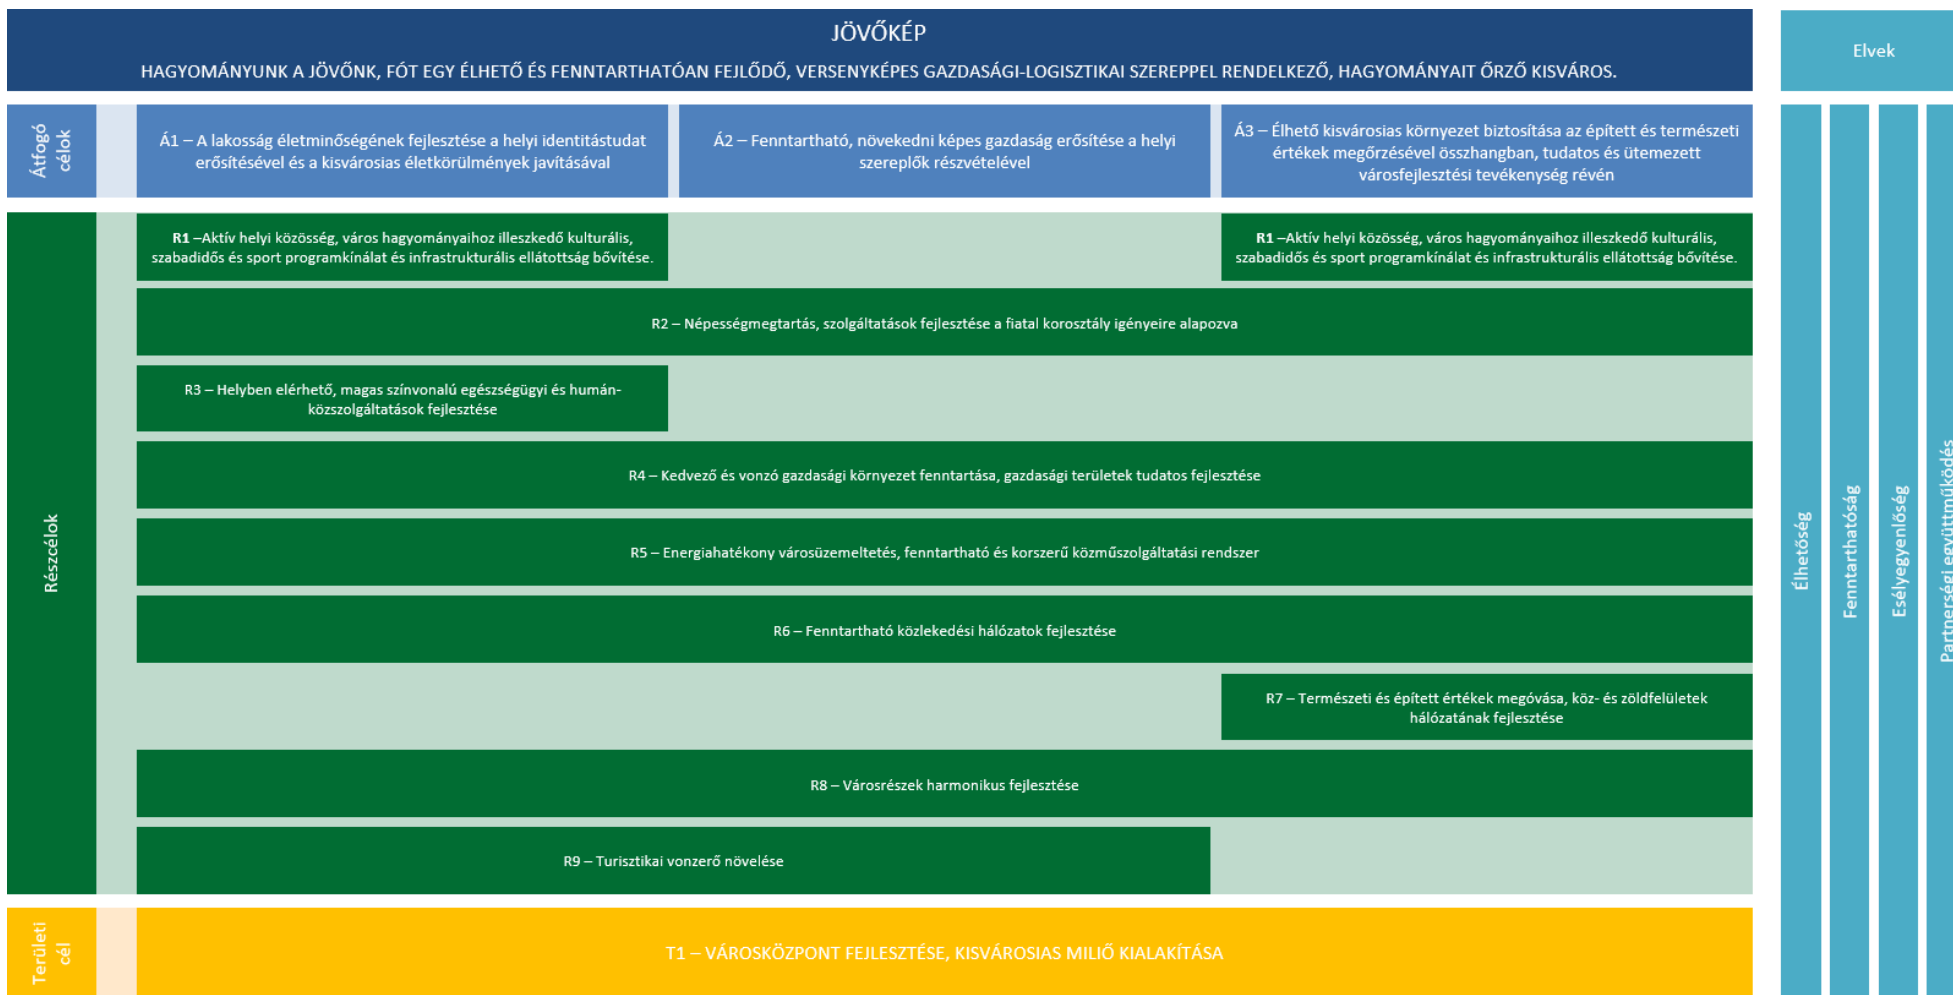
JÖVŐKÉP

HAGYOMÁNYUNK A JÖVŐNK, FÓT EGY ÉLHETŐ ÉS FENNTARTHATÓAN FEJLŐDŐ, VERSENYKÉPES GAZDASÁGI-LOGISZTIKAI SZEREPPEL RENDELKEZŐ, HAGYOMÁNYAIT ŐRZŐ KISVÁROS.

Elvek

Átfogó célok

Á1 – A lakosság életminőségének fejlesztése a helyi identitástudat erősítésével és a kisvárosias életkörülmények javításával

Á2 – Fenntartható, növekedni képes gazdaság erősítése a helyi szereplők részvételével

Á3 – Élhető kisvárosias környezet biztosítása az épített és természeti értékek megőrzésével összhangban, tudatos és ütemezett városfejlesztési tevékenység révén

Részcélok

R1 –Aktív helyi közösség, város hagyományaihoz illeszkedő kulturális, szabadidős és sport programkínálat és infrastrukturális ellátottság bővítése.

R1 –Aktív helyi közösség, város hagyományaihoz illeszkedő kulturális, szabadidős és sport programkínálat és infrastrukturális ellátottság bővítése.

R2 – Népességmegtartás, szolgáltatások fejlesztése a fiatal korosztály igényeire alapozva

R3 – Helyben elérhető, magas színvonalú egészségügyi és humán-közszolgáltatások fejlesztése

R4 – Kedvező és vonzó gazdasági környezet fenntartása, gazdasági területek tudatos fejlesztése

R5 – Energiahatékony városüzemeltetés, fenntartható és korszerű közműszolgáltatási rendszer

R6 – Fenntartható közlekedési hálózatok fejlesztése

R7 – Természeti és épített értékek megóvása, köz- és zöldfelületek hálózatának fejlesztése

R8 – Városrészek harmonikus fejlesztése

R9 – Turisztikai vonzerő növelése

Területi cél

T1 – VÁROSKÖZPONT FEJLESZTÉSE, KISVÁROSIAS MILIŐ KIALAKÍTÁSA

Élhetőség

Fenntarthatóság

Esélyegyenlőség

Partnerségi együttműködés